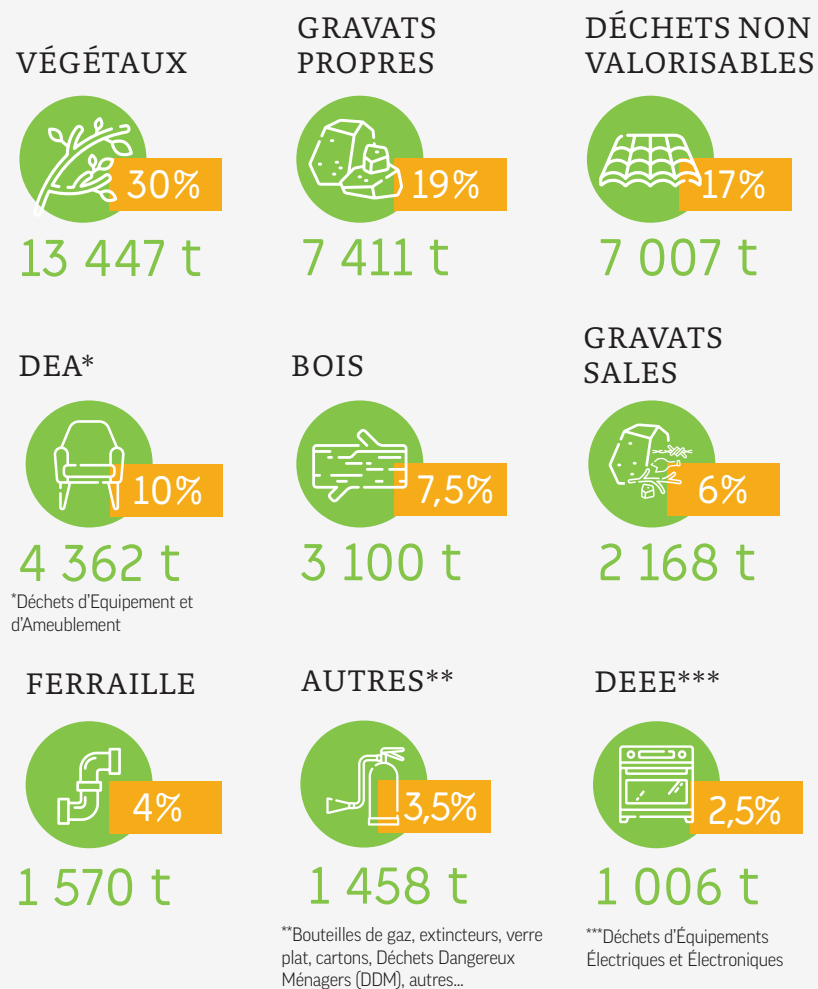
VÉGÉTAUX

30%

13 447 t

GRAVATS PROPRES

19%

7 411 t

DÉCHETS NON VALORISABLES

17%

7 007 t

DEA*

10%

4 362 t

*Déchets d'Equipement et d'Ameublement

BOIS

7,5%

3 100 t

GRAVATS SALES

6%

2 168 t

FERRAILLE

4%

1 570 t

AUTRES**

3,5%

1 458 t

**Bouteilles de gaz, extincteurs, verre plat, cartons, Déchets Dangereux Ménagers (DDM), autres...

DEEE***

2,5%

1 006 t

***Déchets d'Équipements Électriques et Électroniques